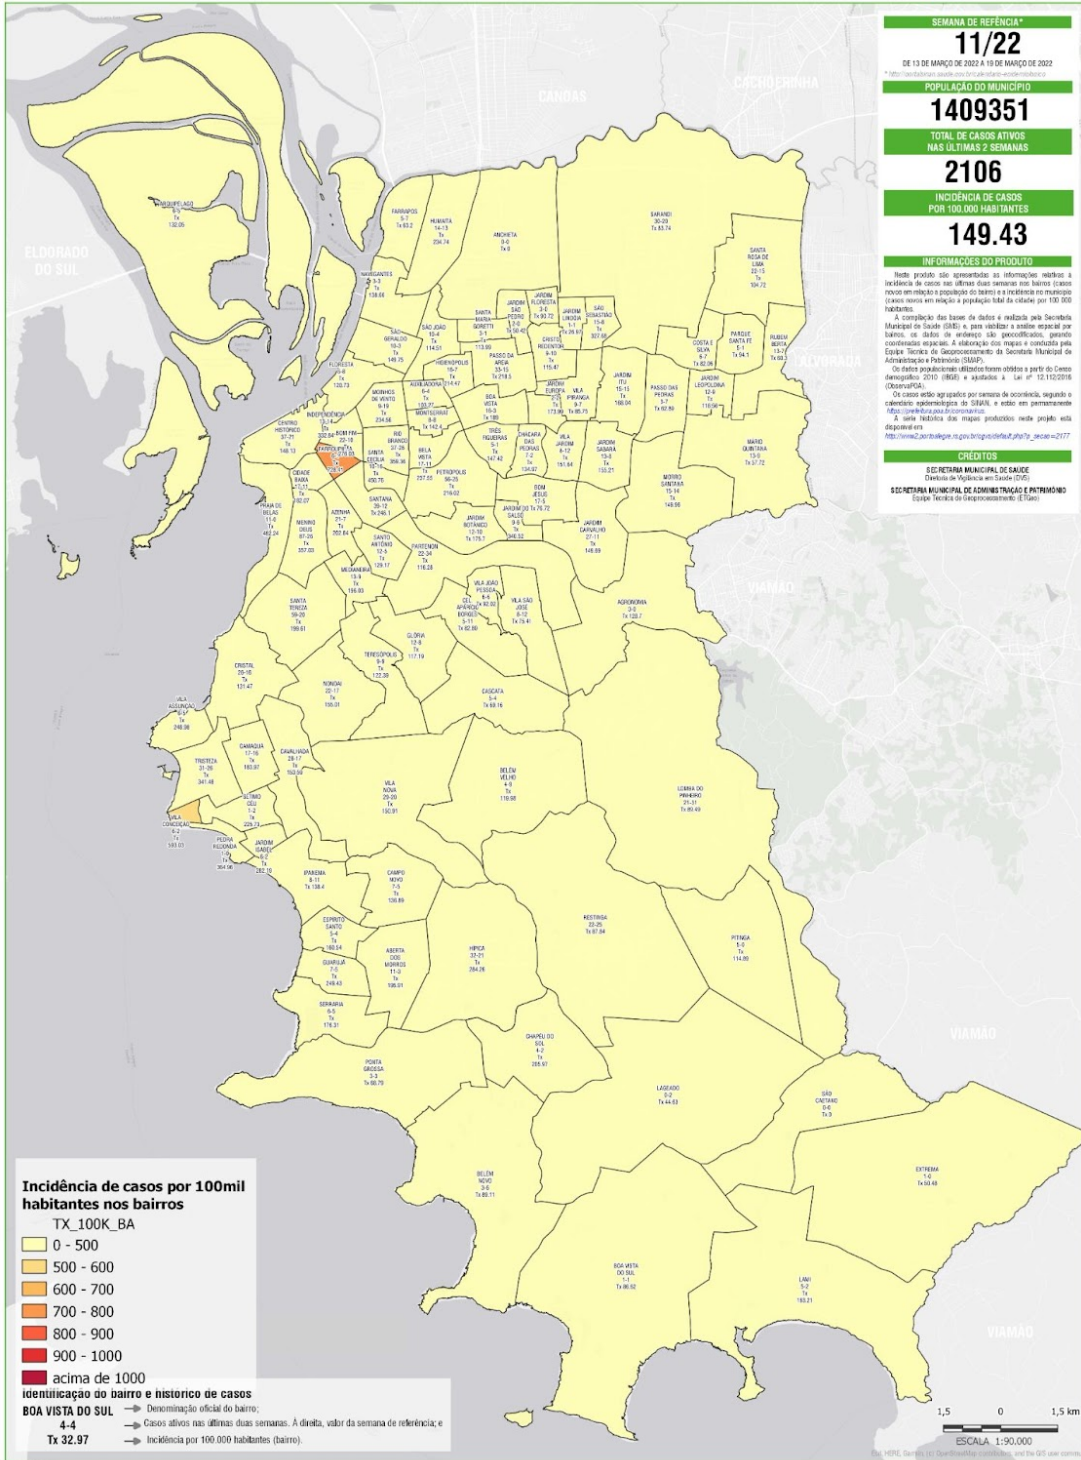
SEMANA DE REFÊNCIA*
11/22
DE 13 DE MARÇO DE 2022 A 19 DE MARÇO DE 2022

POPULAÇÃO DO MUNICÍPIO
1409351

TOTAL DE CASOS ATIVOS NAS ÚLTIMAS 2 SEMANAS
2106

INCIDÊNCIA DE CASOS POR 100.000 HABITANTES
149.43

INFORMAÇÕES DO PRODUTO

Neste produto são apresentadas as informações relativas à incidência de casos nas últimas duas semanas nos bairros (casos novos em relação à população do bairro) e à incidência no município (casos novos em relação à população total da cidade) por 100 000 habitantes.

A compilação das bases de dados é realizada pela Secretaria Municipal de Saúde (SMS) e, para viabilizar a análise espacial por bairros, os dados de endereço são geocodificados, gerando coordenadas espaciais. A elaboração dos mapas é conduzida pela Equipe Técnica de Geoprocessamento da Secretaria Municipal de Administração e Patrimônio (SMAP).

Os dados populacionais utilizados foram obtidos a partir do Censo demográfico 2010 (IBGE) e ajustados à Lei nº 12.112/2016 (ObservaPOA).

Os casos estão agrupados por semana de ocorrência, segundo o calendário epidemiológico do SINAN, e estão em permanente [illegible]

A série histórica dos mapas produzidos neste projeto está disponível em:

CRÉDITOS
SECRETARIA MUNICIPAL DE SAÚDE
Diretoria de Vigilância em Saúde (DVS)
SECRETARIA MUNICIPAL DE ADMINISTRAÇÃO E PATRIMÔNIO
Equipe Técnica de Geoprocessamento (ETGeo)

CANOAS
CACHOEIRINHA
ELDORADO DO SUL
ALVORADA
VIAMÃO
VIAMÃO
VIAMÃO

ARQUIPÉLAGO Tx 132.05
FARRAPOS Tx 83.2
HUMAITÁ 14-13 Tx 234.74
ANCHIETA 0-0 Tx 0
SARANDI 30-20 Tx 83.74
NAVEGANTES Tx 138.04
SANTA ROSA DE LIMA Tx 104.72
RUBEM BERTA 13-7 Tx 68.3
PARQUE SANTA FÉ Tx 94.1
COSTA E SILVA Tx 82.06
MÁRIO QUINTANA Tx 37.72
MORRO SANTANA 15-14 Tx 148.95
AGRONOMIA 3-0 Tx 120.7
LOMBA DO PINHEIRO 21-11 Tx 80.49
RESTINGA 22-25 Tx 97.84
PITINGA Tx 114.89
LAGEADO Tx 44.63
SÃO CAETANO 0-0 Tx 0
EXTREMA 1-0 Tx 50.48
LAMI 5-2 Tx 183.21
BOA VISTA DO SUL 1-1 Tx 90.52
BELÉM NOVO 3-6 Tx 85.11
PONTA GROSSA 3-3 Tx 80.79
HÍPICA 37-21 Tx 284.26
CHAPÉU DO SOL Tx 285.97
CAMPO NOVO Tx 136.89
BELÉM VELHO Tx 118.98
VILA NOVA 20-20 Tx 150.91
CASCATA Tx 68.16
SANTA TEREZA Tx 199.61
CRISTAL Tx 121.47
TRISTEZA Tx 341.48
PEDRA REDONDA Tx 364.96
IPANEMA Tx 138.4
SERRARIA Tx 178.31

Incidência de casos por 100mil habitantes nos bairros
TX_100K_BA
0 - 500
500 - 600
600 - 700
700 - 800
800 - 900
900 - 1000
acima de 1000
Identificação do bairro e histórico de casos
BOA VISTA DO SUL — Denominação oficial do bairro;
4-4 — Casos ativos nas últimas duas semanas. À direita, valor da semana de referência; e
Tx 32.97 — Incidência por 100.000 habitantes (bairro).

1,5 0 1,5 km
ESCALA 1:90.000